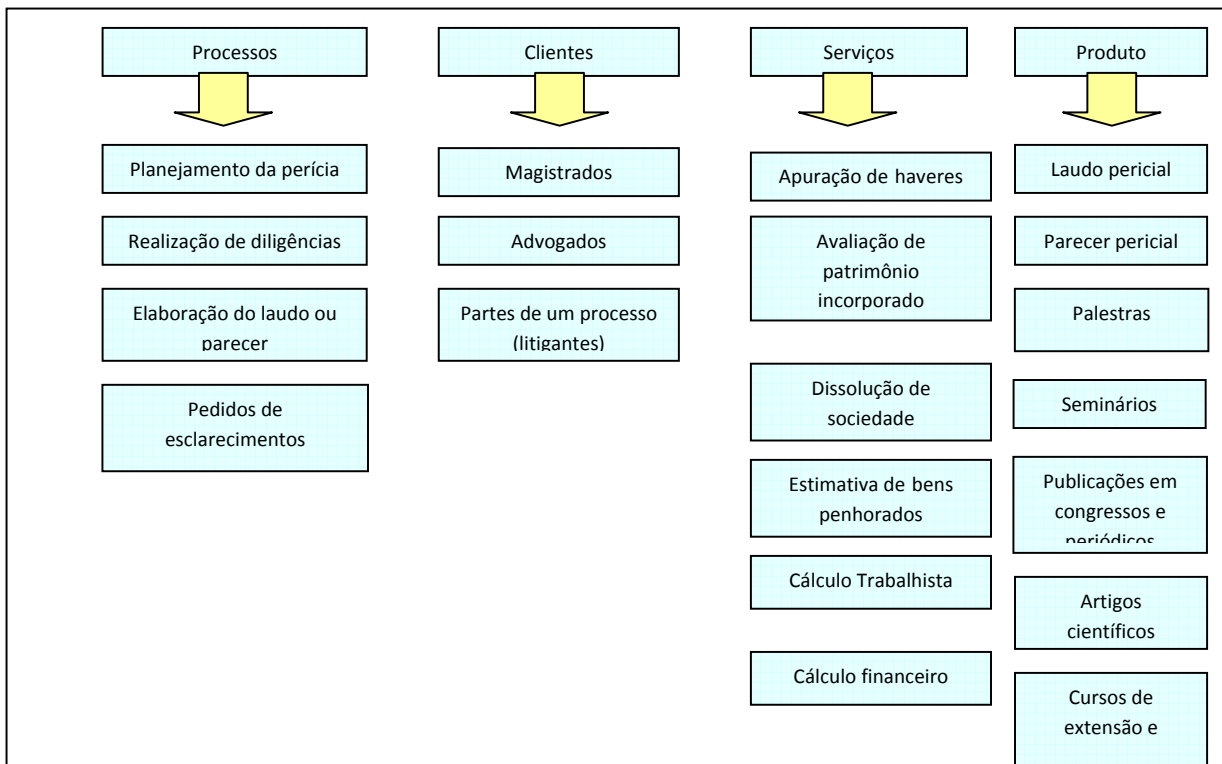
Processos

Planejamento da perícia

Realização de diligências

Elaboração do laudo ou parecer

Pedidos de esclarecimentos

Clientes

Magistrados

Advogados

Partes de um processo (litigantes)

Serviços

Apuração de haveres

Avaliação de patrimônio incorporado

Dissolução de sociedade

Estimativa de bens penhorados

Cálculo Trabalhista

Cálculo financeiro

Produto

Laudo pericial

Parecer pericial

Palestras

Seminários

Publicações em congressos e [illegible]

Artigos científicos

Cursos de extensão e